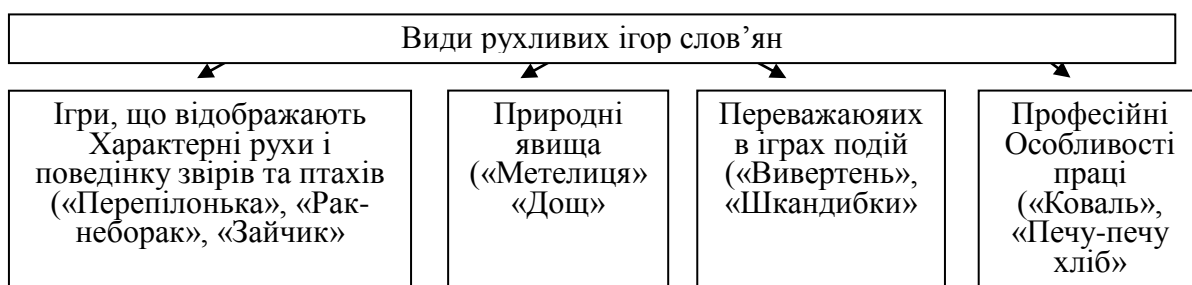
Види рухливих ігор слов'ян

Ігри, що відображають Характерні рухи і поведінку звірів та птахів («Перепілонька», «Рак-неборак», «Зайчик»

Природні явища («Метелиця» «Дощ»

Переважаюяих в іграх подій («Вивертень», «Шкандибки»

Професійні Особливості праці («Коваль», «Печу-печу хліб»